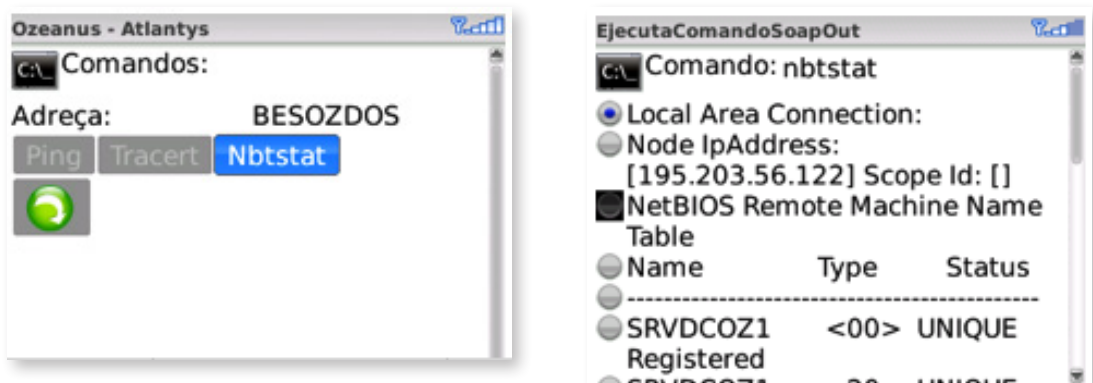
Ozeanus - Atlantys

C:\_ Comandos:

Adreça: BESOZDOS

Ping Tracert Nbtstat

EjecutaComandoSoapOut

C:\_ Comando: nbtstat

Local Area Connection:

Node IpAddress: [195.203.56.122] Scope Id: []

NetBIOS Remote Machine Name Table

Name Type Status

-------------------------------------------

SRVDCOZ1 <00> UNIQUE Registered

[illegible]